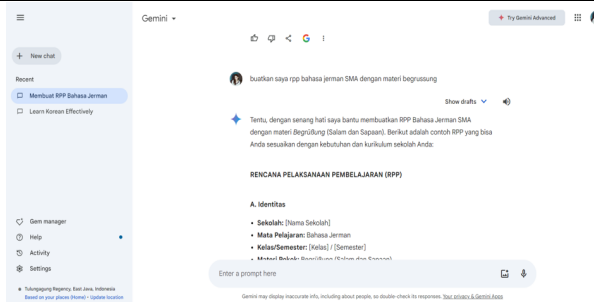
Gemini

Try Gemini Advanced

+ New chat

Recent

Membuat RPP Bahasa Jerman

Learn Korean Effectively

buatkan saya rpp bahasa jerman SMA dengan materi begrussung

Show drafts

Tentu, dengan senang hati saya bantu membuatkan RPP Bahasa Jerman SMA dengan materi Begrüßung (Salam dan Sapaan). Berikut adalah contoh RPP yang bisa Anda sesuaikan dengan kebutuhan dan kurikulum sekolah Anda:

RENCANA PELAKSANAAN PEMBELAJARAN (RPP)

A. Identitas

• Sekolah: [Nama Sekolah]
• Mata Pelajaran: Bahasa Jerman
• Kelas/Semester: [Kelas] / [Semester]
• Materi Pokok: Begrüßung (Salam dan Sapaan)

Gem manager

Help

Activity

Settings

Tulungagung Regency, East Java, Indonesia
Based on your places (Home) • Update location

Enter a prompt here

Gemini may display inaccurate info, including about people, so double-check its responses. Your privacy & Gemini Apps